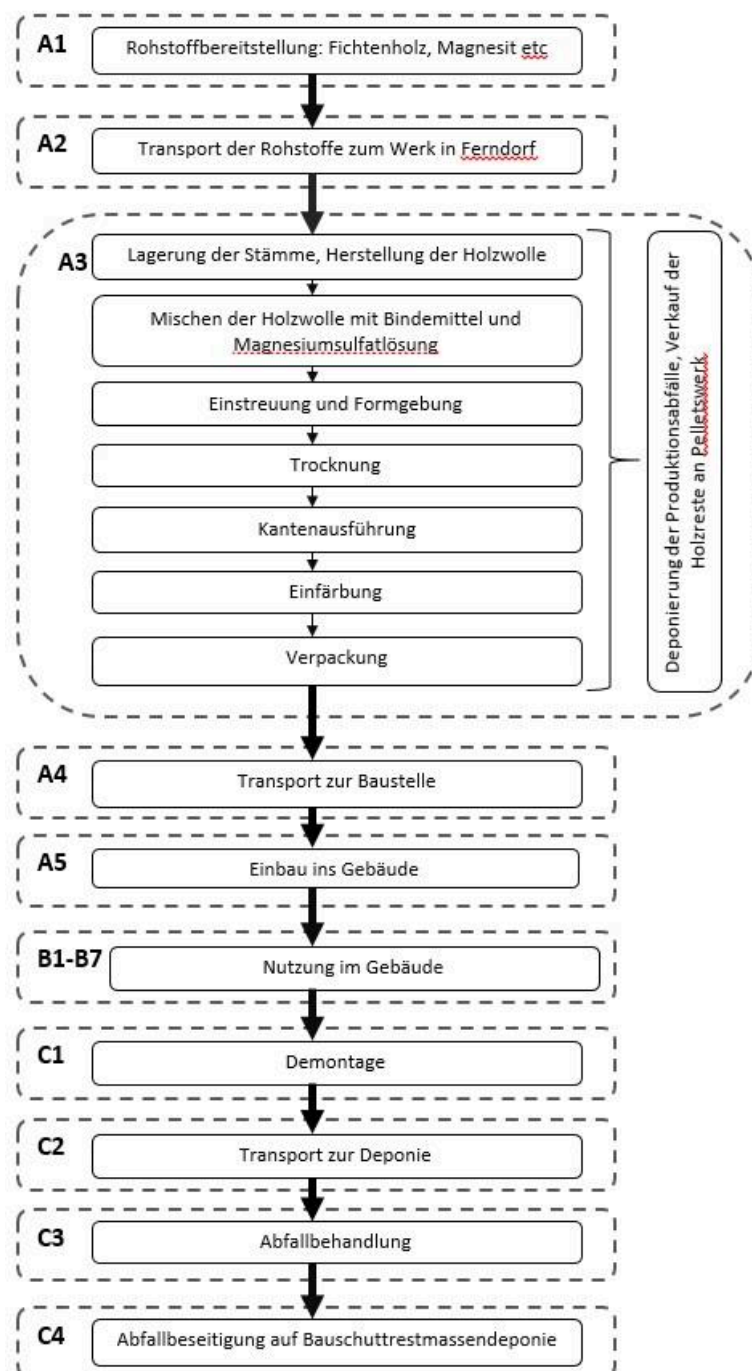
A1
Rohstoffbereitstellung: Fichtenholz, Magnesit etc

A2
Transport der Rohstoffe zum Werk in Ferndorf

A3
Lagerung der Stämme, Herstellung der Holzwolle

Mischen der Holzwolle mit Bindemittel und Magnesiumsulfatlösung

Einstreuung und Formgebung

Trocknung

Kantenausführung

Einfärbung

Verpackung

Deponierung der Produktionsabfälle, Verkauf der Holzreste an Pelletswerk

A4
Transport zur Baustelle

A5
Einbau ins Gebäude

B1-B7
Nutzung im Gebäude

C1
Demontage

C2
Transport zur Deponie

C3
Abfallbehandlung

C4
Abfallbeseitigung auf Bauschuttrestmassendeponie